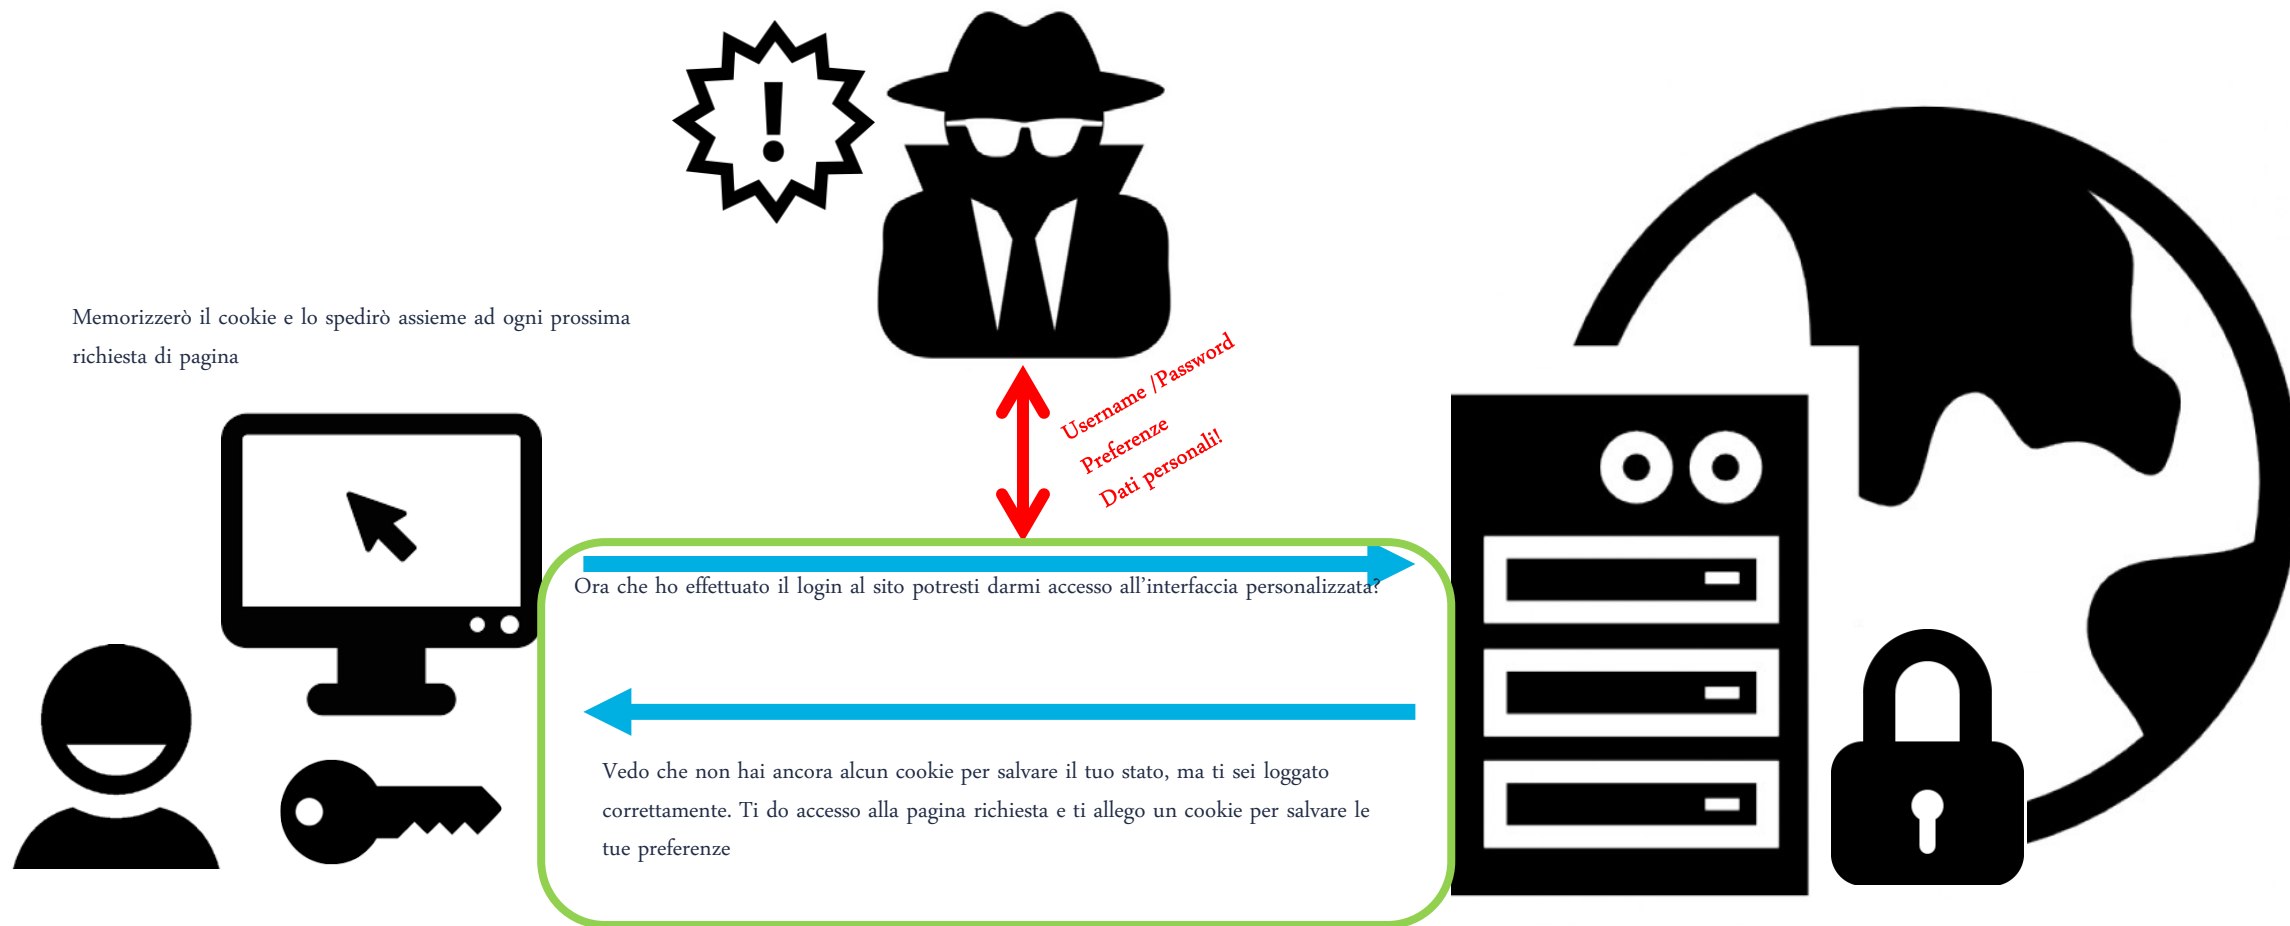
Memorizzerò il cookie e lo spedirò assieme ad ogni prossima richiesta di pagina

Username /Password
Preferenze
Dati personali!

Ora che ho effettuato il login al sito potresti darmi accesso all'interfaccia personalizzata?

Vedo che non hai ancora alcun cookie per salvare il tuo stato, ma ti sei loggato correttamente. Ti do accesso alla pagina richiesta e ti allego un cookie per salvare le tue preferenze